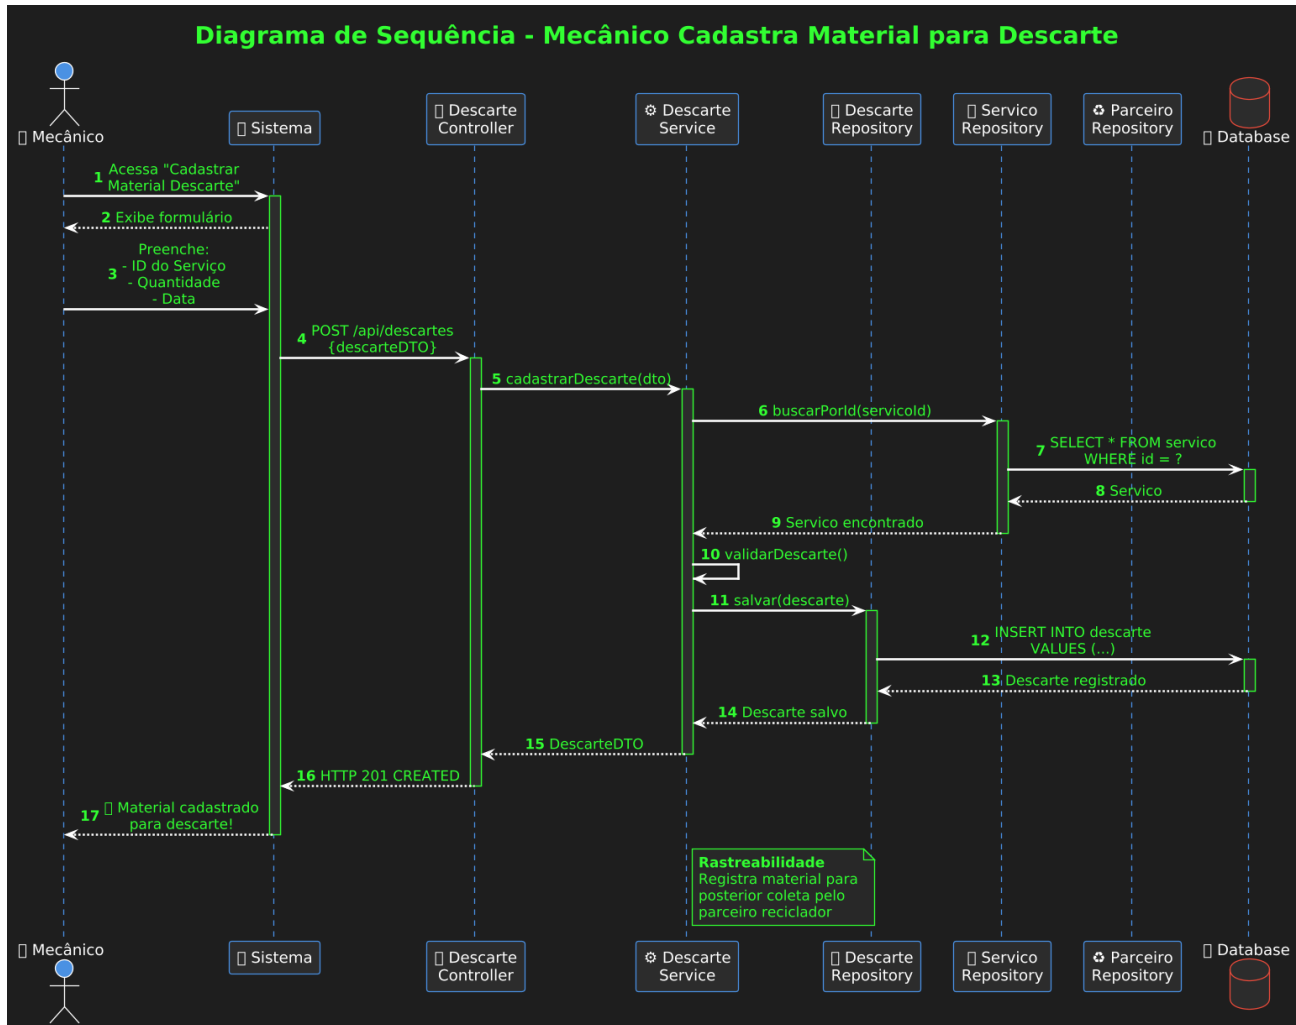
Diagrama de Sequência - Mecânico Cadastra Material para Descarte

▯ Mecânico

▯ Sistema

▯ Descarte Controller

⚙ Descarte Service

▯ Descarte Repository

▯ Servico Repository

♻ Parceiro Repository

▯ Database

1 Acessa "Cadastrar Material Descarte"

2 Exibe formulário

3 Preenche:
- ID do Serviço
- Quantidade
- Data

4 POST /api/descartes
{descarteDTO}

5 cadastrarDescarte(dto)

6 buscarPorId(servicoId)

7 SELECT * FROM servico
WHERE id = ?

8 Servico

9 Servico encontrado

10 validarDescarte()

11 salvar(descarte)

12 INSERT INTO descarte
VALUES (...)

13 Descarte registrado

14 Descarte salvo

15 DescarteDTO

16 HTTP 201 CREATED

17 ▯ Material cadastrado
para descarte!

Rastreabilidade
Registra material para posterior coleta pelo parceiro reciclador

▯ Mecânico

▯ Sistema

▯ Descarte Controller

⚙ Descarte Service

▯ Descarte Repository

▯ Servico Repository

♻ Parceiro Repository

▯ Database